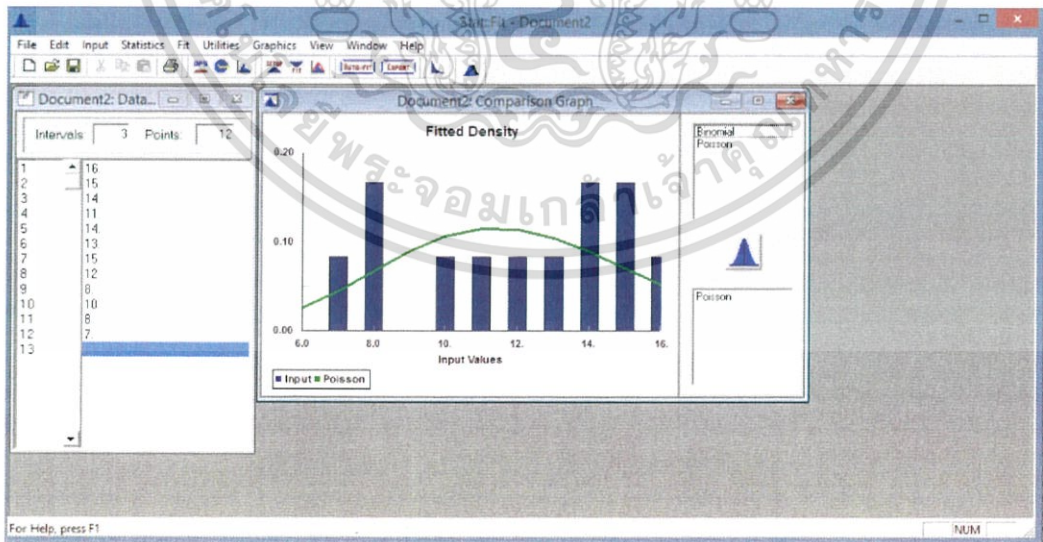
Stat::Fit - Document2

File Edit Input Statistics Fit Utilities Graphics View Window Help

Document2: Data...

Intervals 3 Points 12

| | |
|---|---|
| 1 | 16 |
| 2 | 15 |
| 3 | 14 |
| 4 | 11 |
| 5 | 14 |
| 6 | 13 |
| 7 | 15 |
| 8 | 12 |
| 9 | 8 |
| 10 | 10 |
| 11 | 8 |
| 12 | 7 |
| 13 | |

Document2: Comparison Graph

Fitted Density

0.20
0.10
0.00
6.0 8.0 10. 12. 14. 16.

Input Values

■ Input ■ Poisson

Binomial
Poisson

Poisson

มหาวิทยาลัยเทคโนโลยีพระจอมเกล้าธนบุรี

For Help, press F1

NUM